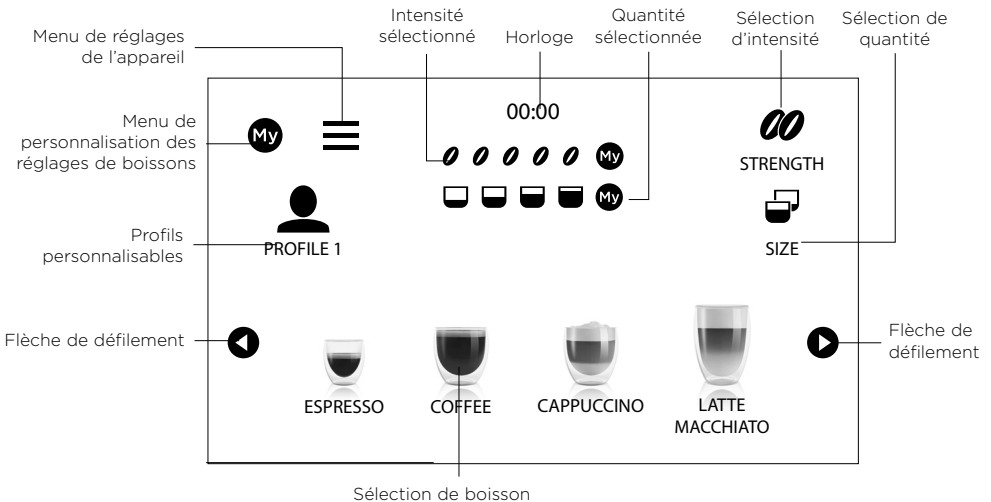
Menu de réglages de l'appareil

Intensité sélectionné

Horloge

Quantité sélectionnée

Sélection d'intensité

Sélection de quantité

Menu de personnalisation des réglages de boissons

My

00:00

My

My

STRENGTH

Profils personnalisables

PROFILE 1

SIZE

Flèche de défilement

Flèche de défilement

ESPRESSO

COFFEE

CAPPUCCINO

LATTE MACCHIATO

Sélection de boisson